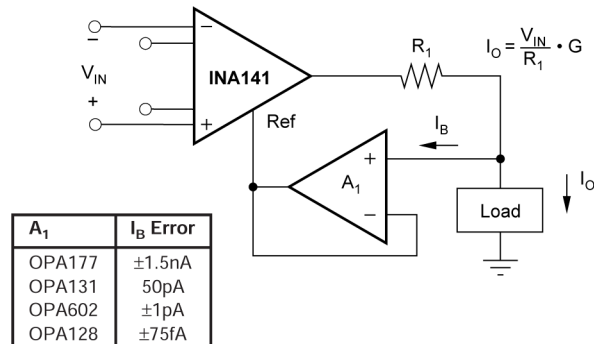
$-$

$V_{IN}$

+

$-$

+

INA141

$R_1$

$I_O = \frac{V_{IN}}{R_1} \cdot G$

Ref

$I_B$

+

$A_1$

$-$

Load

$I_O$

| $A_1$ | $I_B$ Error |
|---|---|
| OPA177 | ±1.5nA |
| OPA131 | 50pA |
| OPA602 | ±1pA |
| OPA128 | ±75fA |